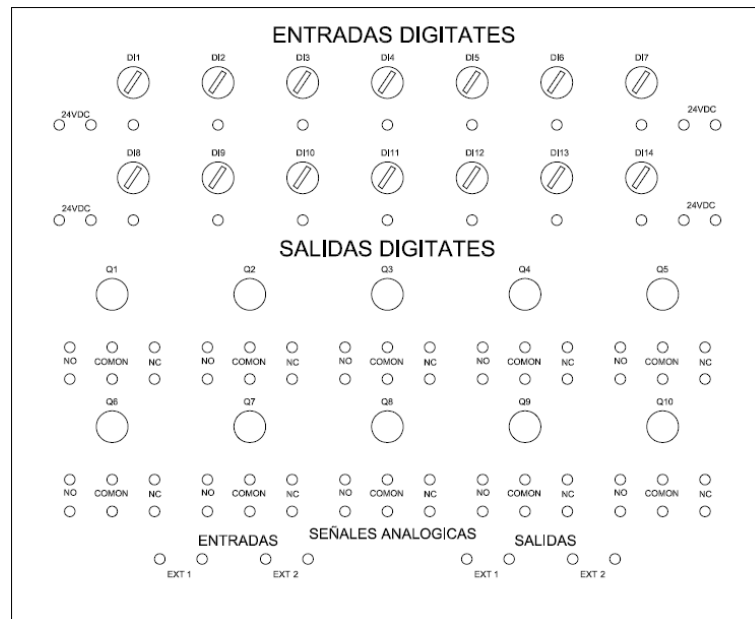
ENTRADAS DIGITATES

DI1 DI2 DI3 DI4 DI5 DI6 DI7

24VDC 24VDC

DI8 DI9 DI10 DI11 DI12 DI13 DI14

24VDC 24VDC

SALIDAS DIGITATES

Q1 Q2 Q3 Q4 Q5

NO COMON NC NO COMON NC NO COMON NC NO COMON NC NO COMON NC

Q6 Q7 Q8 Q9 Q10

NO COMON NC NO COMON NC NO COMON NC NO COMON NC NO COMON NC

SEÑALES ANALOGICAS

ENTRADAS

EXT 1 EXT 2

SALIDAS

EXT 1 EXT 2